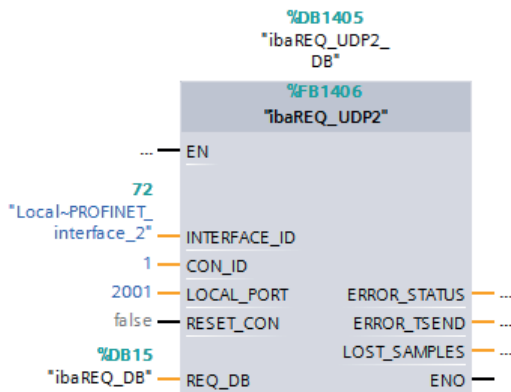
%DB1405
"ibaREQ_UDP2_DB"

%FB1406
"ibaREQ_UDP2"

... EN

72
"Local~PROFINET_interface_2" INTERFACE_ID

1 CON_ID

2001 LOCAL_PORT

false RESET_CON

%DB15
"ibaREQ_DB" REQ_DB

ERROR_STATUS ...

ERROR_TSEND ...

LOST_SAMPLES ...

ENO